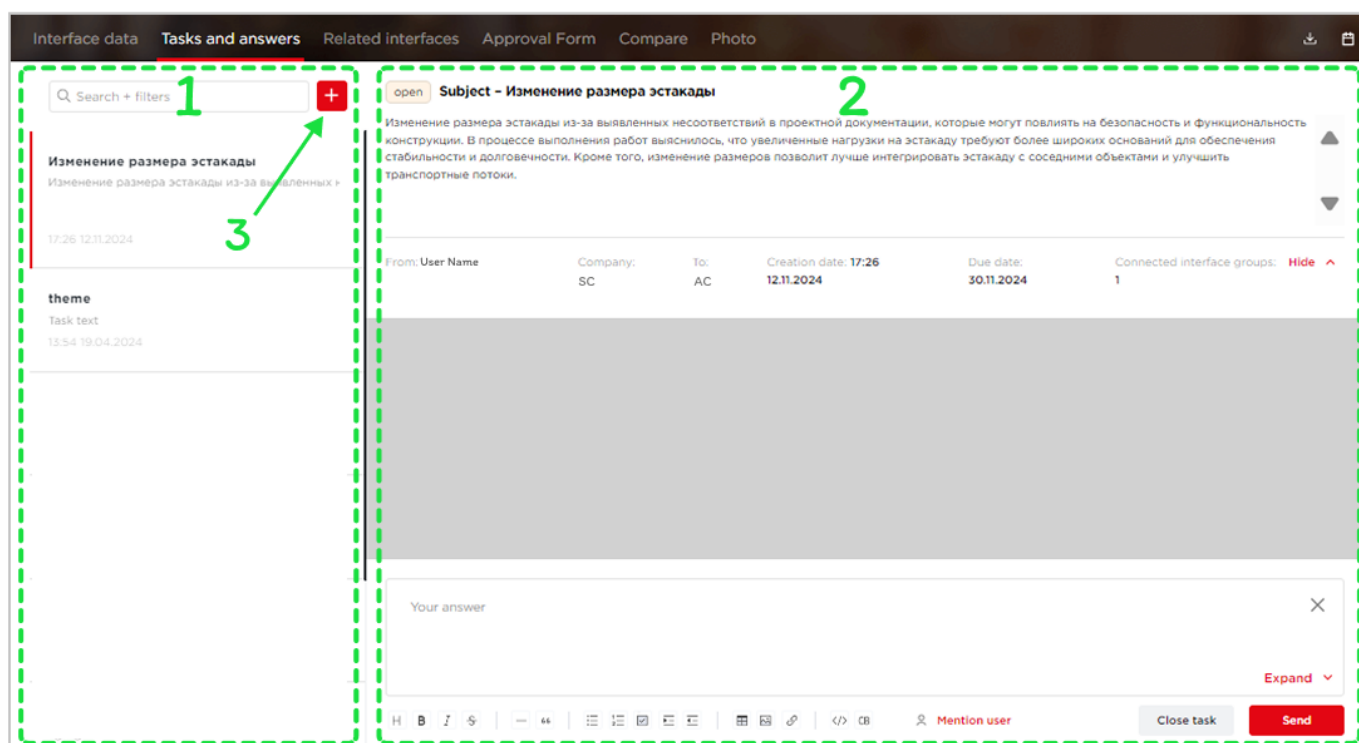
Interface data Tasks and answers Related interfaces Approval Form Compare Photo

Search + filters

1

+

3

Изменение размера эстакады

Изменение размера эстакады из-за выявленных н

17:26 12.11.2024

theme

Task text

13:54 19.04.2024

open Subject – Изменение размера эстакады

2

Изменение размера эстакады из-за выявленных несоответствий в проектной документации, которые могут повлиять на безопасность и функциональность конструкции. В процессе выполнения работ выяснилось, что увеличенные нагрузки на эстакаду требуют более широких оснований для обеспечения стабильности и долговечности. Кроме того, изменение размеров позволит лучше интегрировать эстакаду с соседними объектами и улучшить транспортные потоки.

From: User Name

Company: SC

To: AC

Creation date: 17:26 12.11.2024

Due date: 30.11.2024

Connected interface groups: 1

Hide

Your answer

Expand

H B I S CB

Mention user

Close task

Send